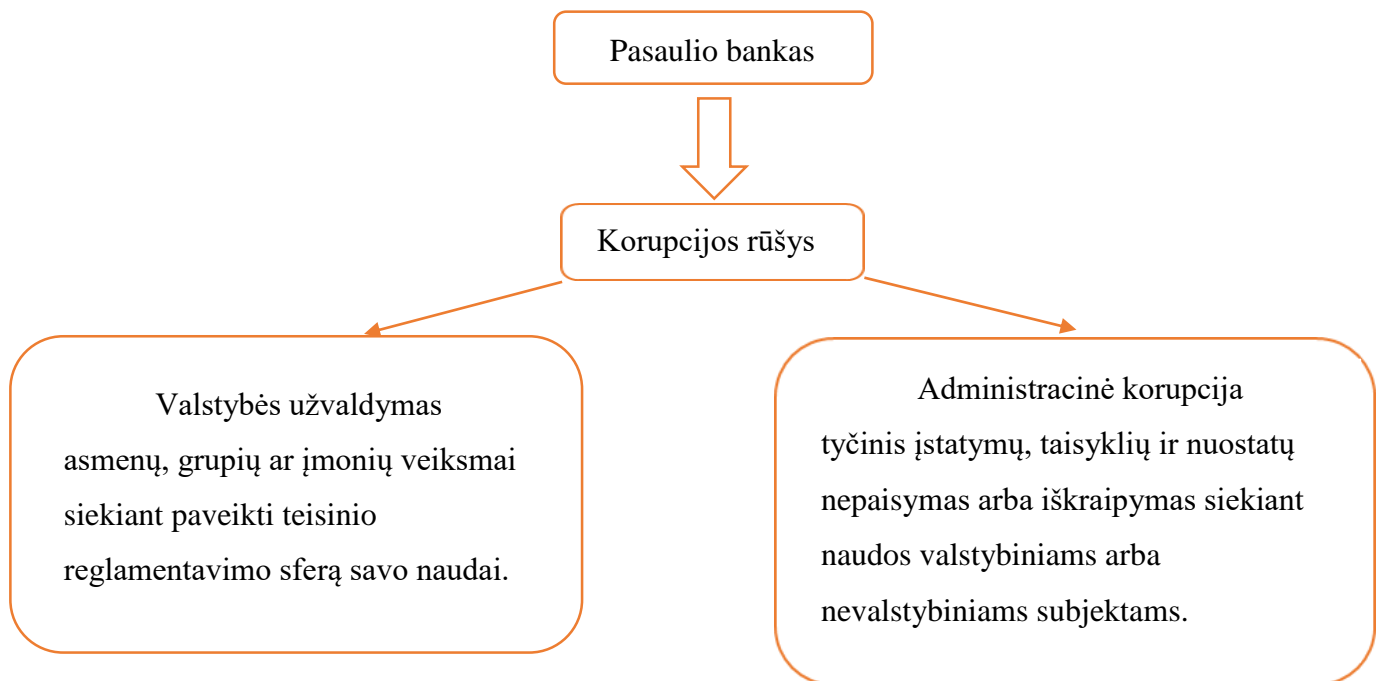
Pasaulio bankas

Korupcijos rūšys

Valstybės užvaldymas
asmenų, grupių ar įmonių veiksmai siekiant paveikti teisinio reglamentavimo sferą savo naudai.

Administracinė korupcija
tyčinis įstatymų, taisyklių ir nuostatų nepaisymas arba iškraipymas siekiant naudos valstybiniams arba nevalstybiniams subjektams.